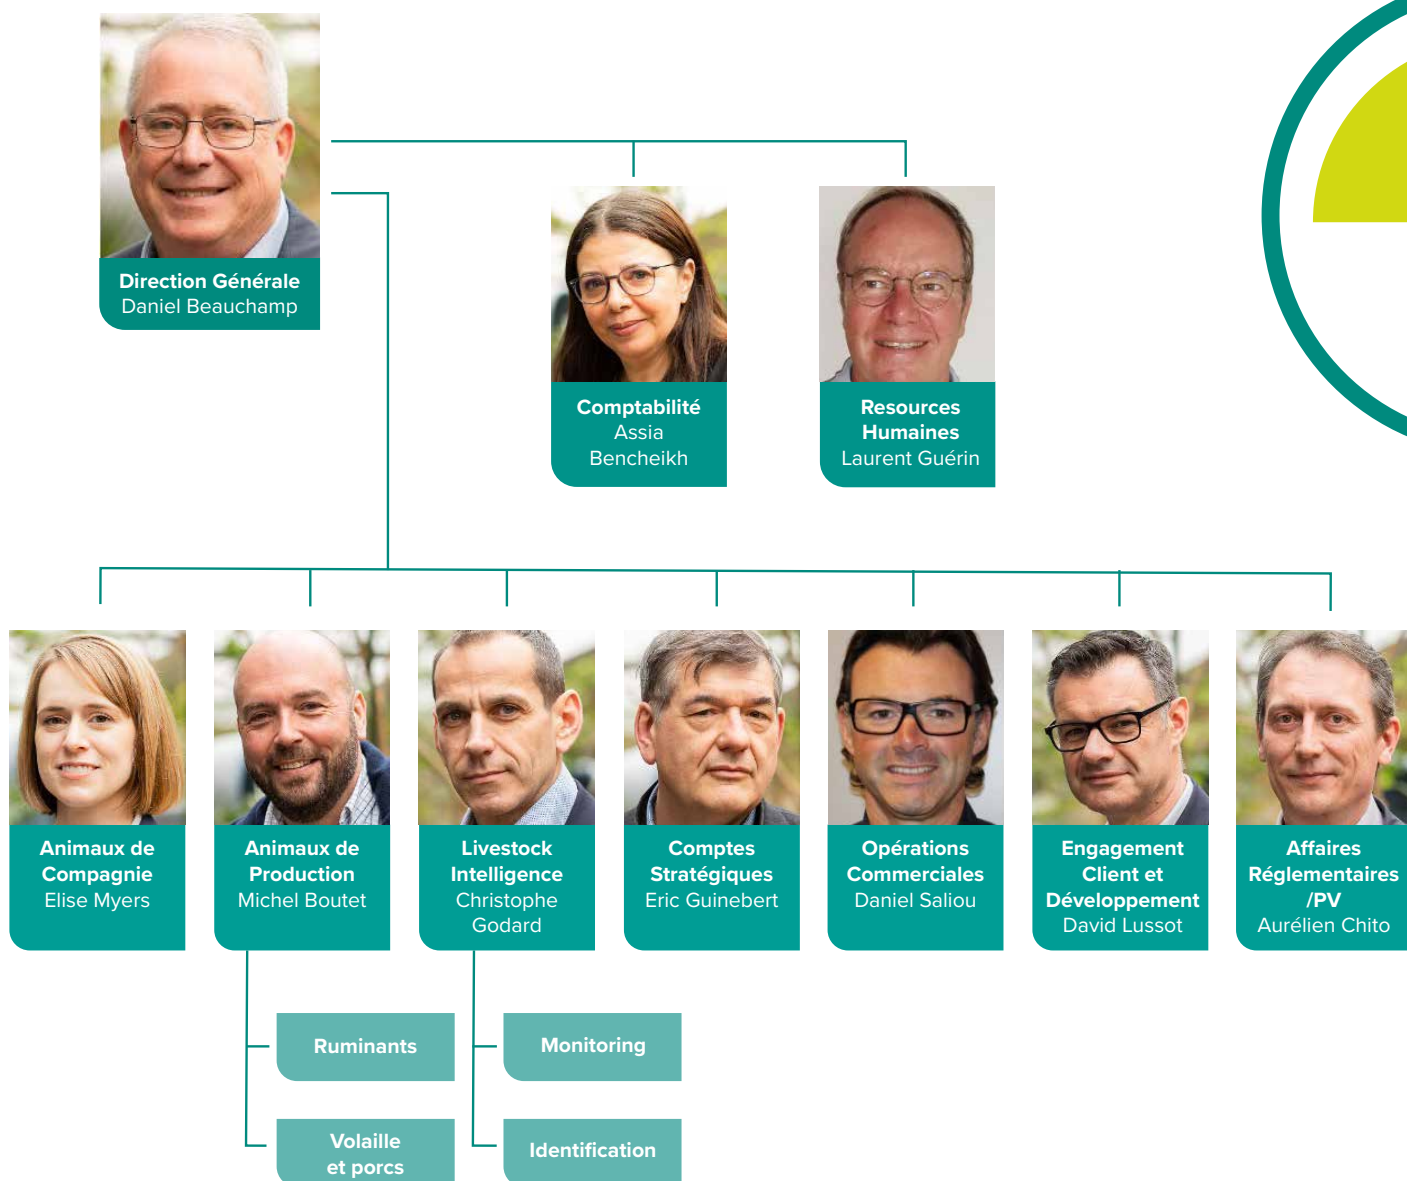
Direction Générale
Daniel Beauchamp

Comptabilité
Assia Bencheikh

Resources Humaines
Laurent Guérin

Animaux de Compagnie
Elise Myers

Animaux de Production
Michel Boutet

Livestock Intelligence
Christophe Godard

Comptes Stratégiques
Eric Guinebert

Opérations Commerciales
Daniel Saliou

Engagement Client et Développement
David Lussot

Affaires Réglementaires /PV
Aurélien Chito

Ruminants

Volaille et porcs

Monitoring

Identification